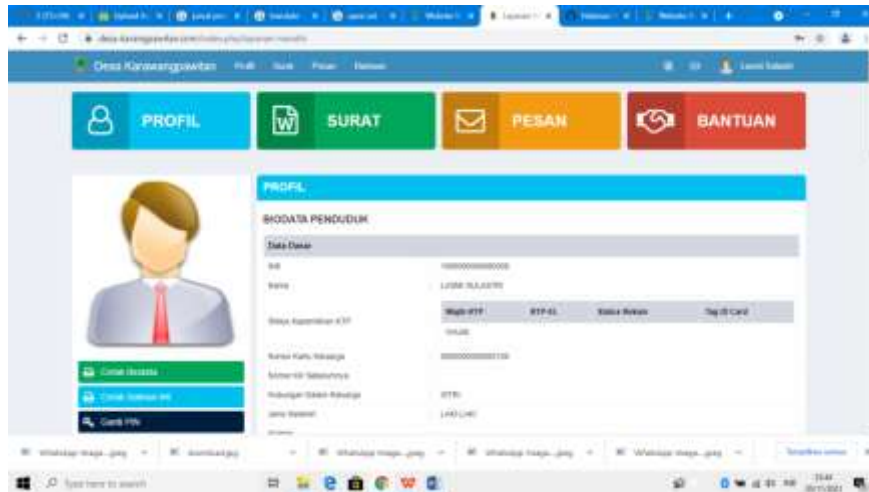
Desa Karawangpawitan Profil Surat Pesan Bantuan

PROFIL

SURAT

PESAN

BANTUAN

PROFIL

BIODATA PENDUDUK

Data Dasar

NIK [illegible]

Nama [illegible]

Status Kepemilikan KTP

| Wajib KTP | KTP-El | Status Rekam | Tag ID Card |
|---|---|---|---|
| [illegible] | | | |

Nomor Kartu Keluarga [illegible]

Nomor KK Sebelumnya

Hubungan Dalam Keluarga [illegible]

Jenis Kelamin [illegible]

Cetak Biodata

Cetak Salinan KK

Ganti PIN

Type here to search